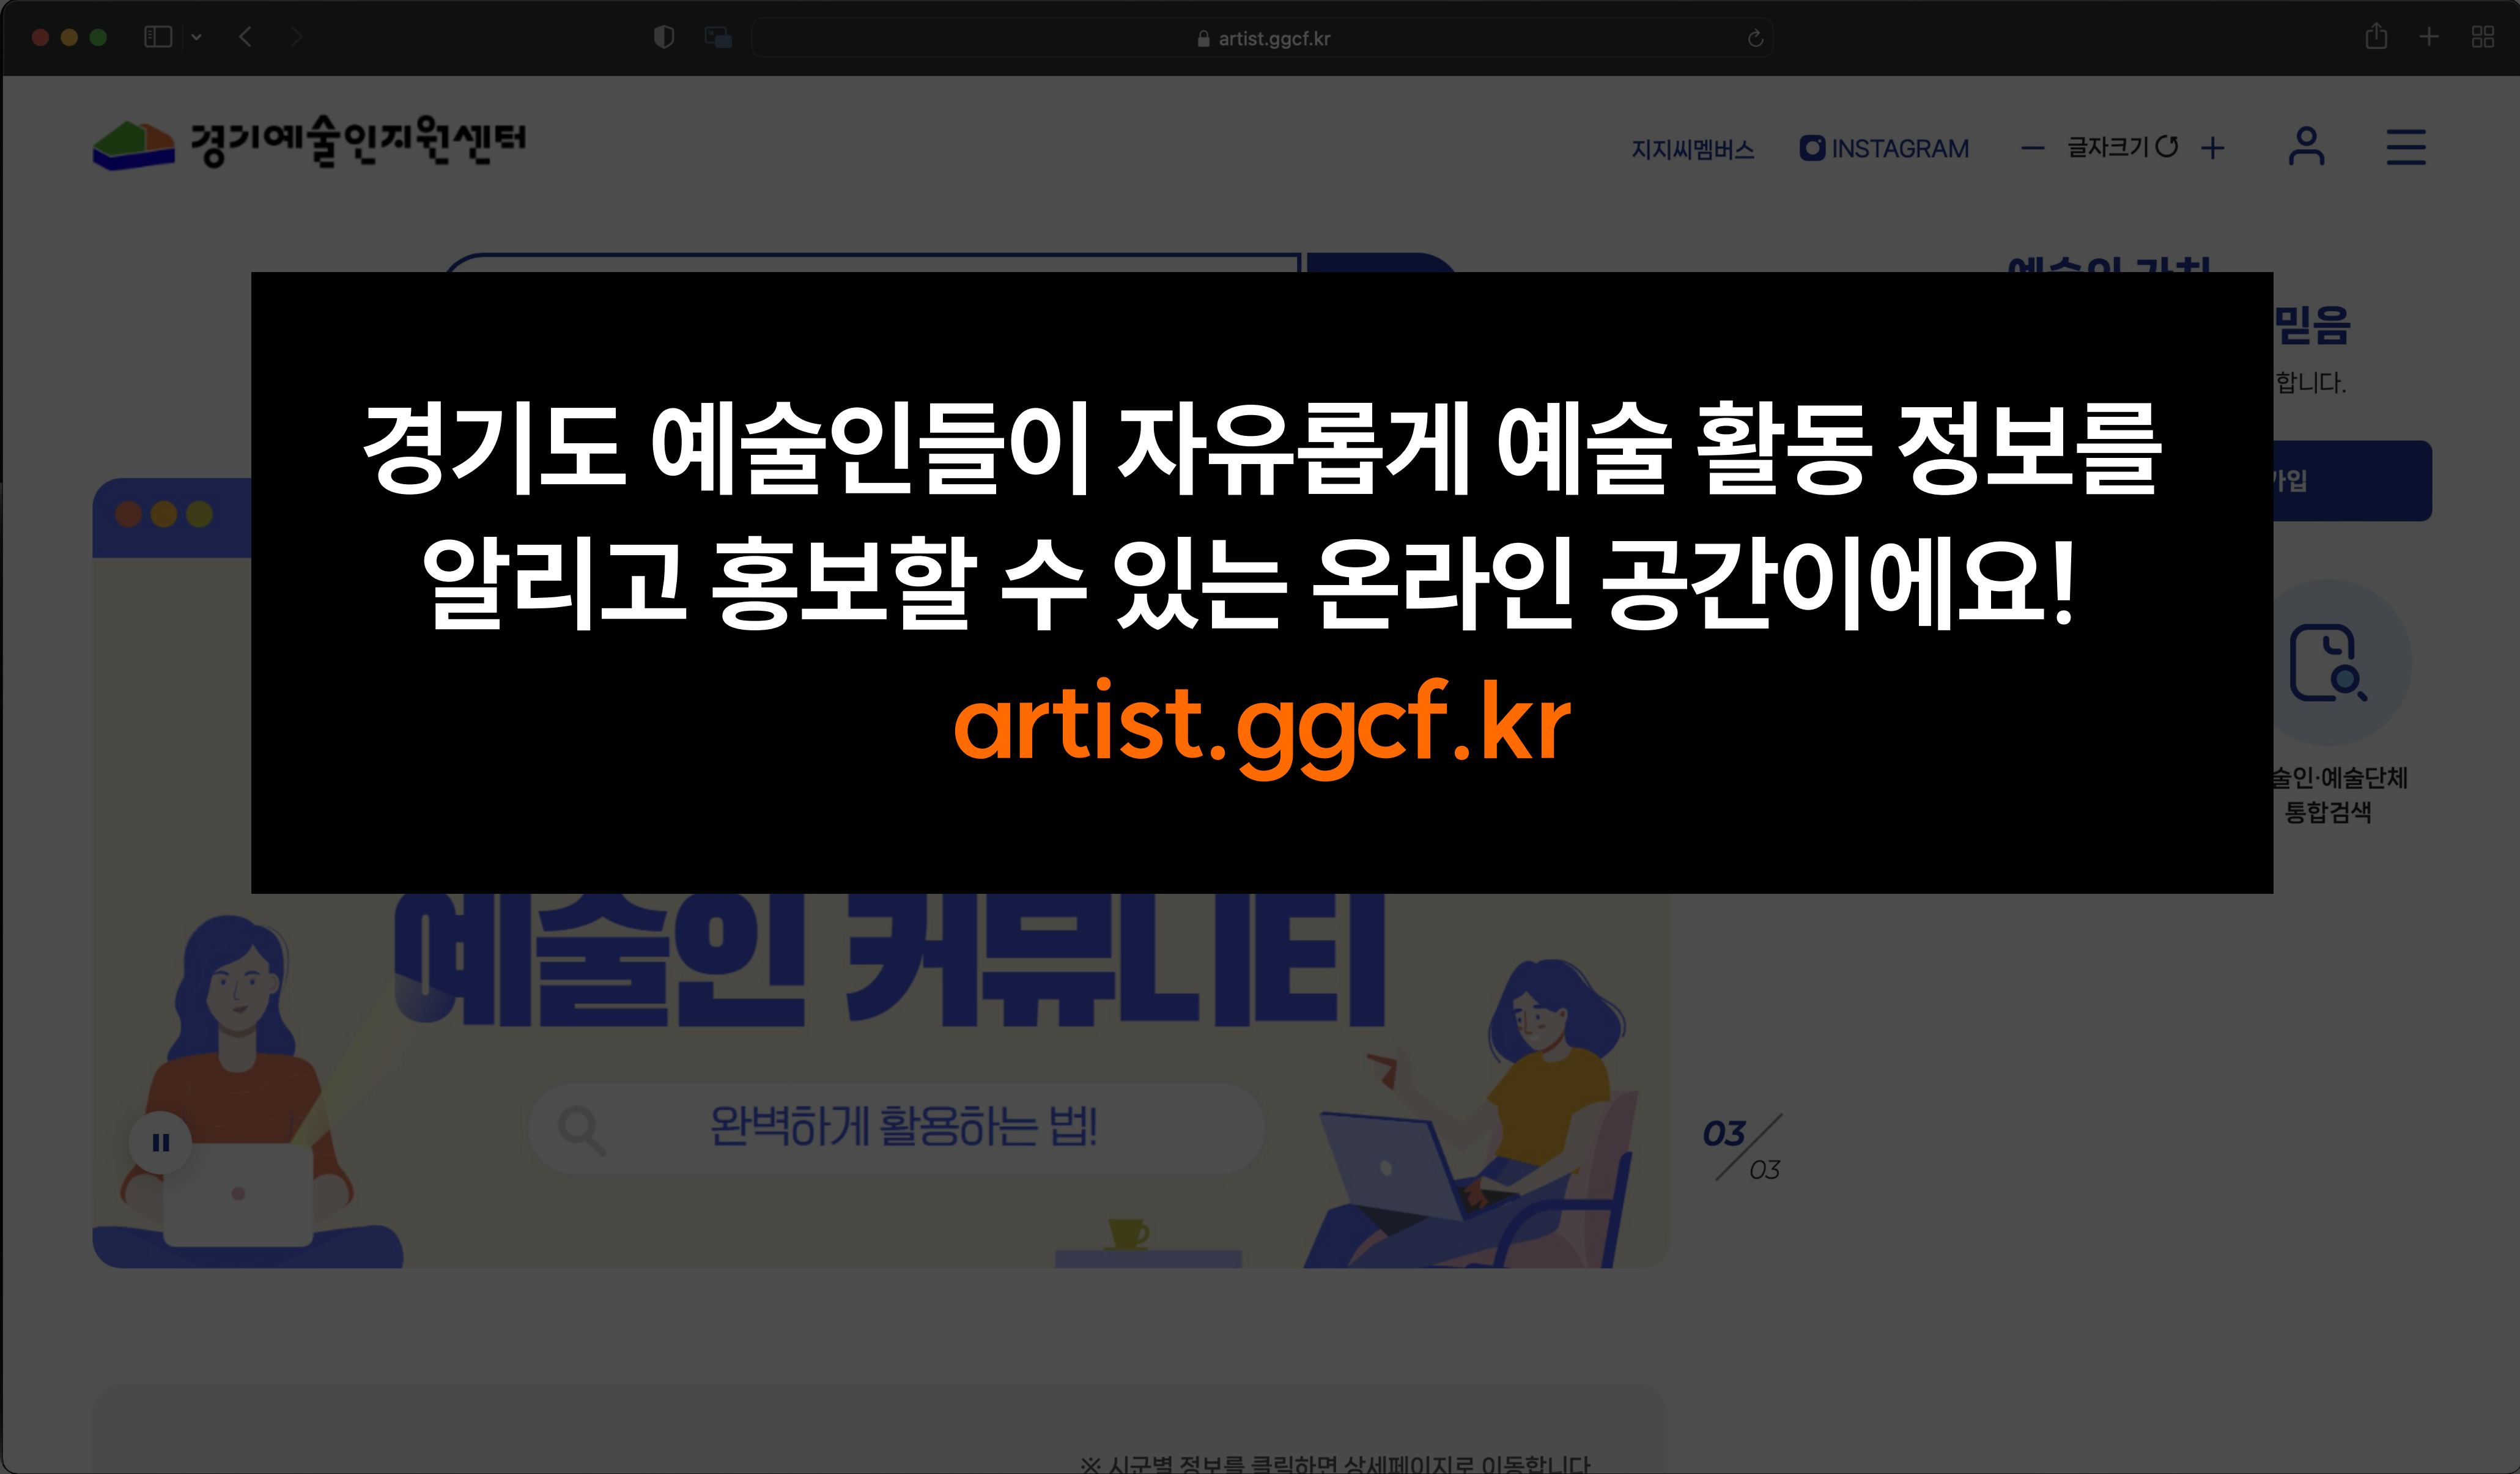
artist.ggcf.kr

경기예술인지원센터

지지씨멤버스 INSTAGRAM − 글자크기 +

믿음
합니다.

가입

경기도 예술인들이 자유롭게 예술 활동 정보를 알리고 홍보할 수 있는 온라인 공간이에요!

artist.ggcf.kr

술인·예술단체 통합검색

예술인 커뮤니티

완벽하게 활용하는 법!

03
03

※ 시군별 정보를 클릭하면 상세페이지로 이동합니다